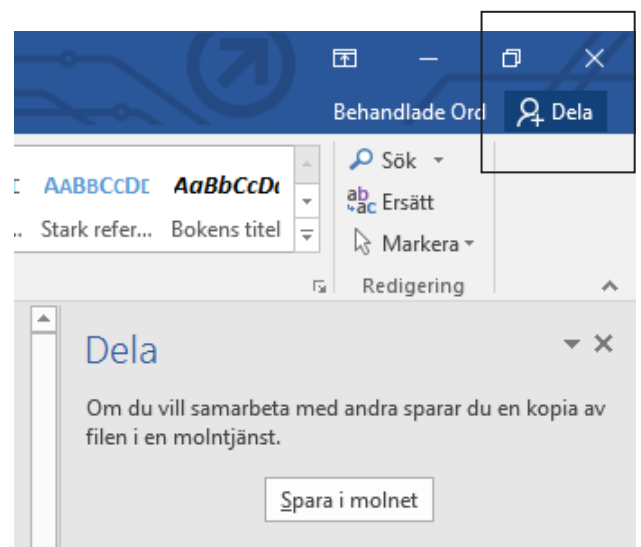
Behandlade Ord Dela

AABBCCDI AaBbCcDı

Stark refer... Bokens titel

Sök

Ersätt

Markera

Redigering

Dela

Om du vill samarbeta med andra sparar du en kopia av filen i en molntjänst.

Spara i molnet